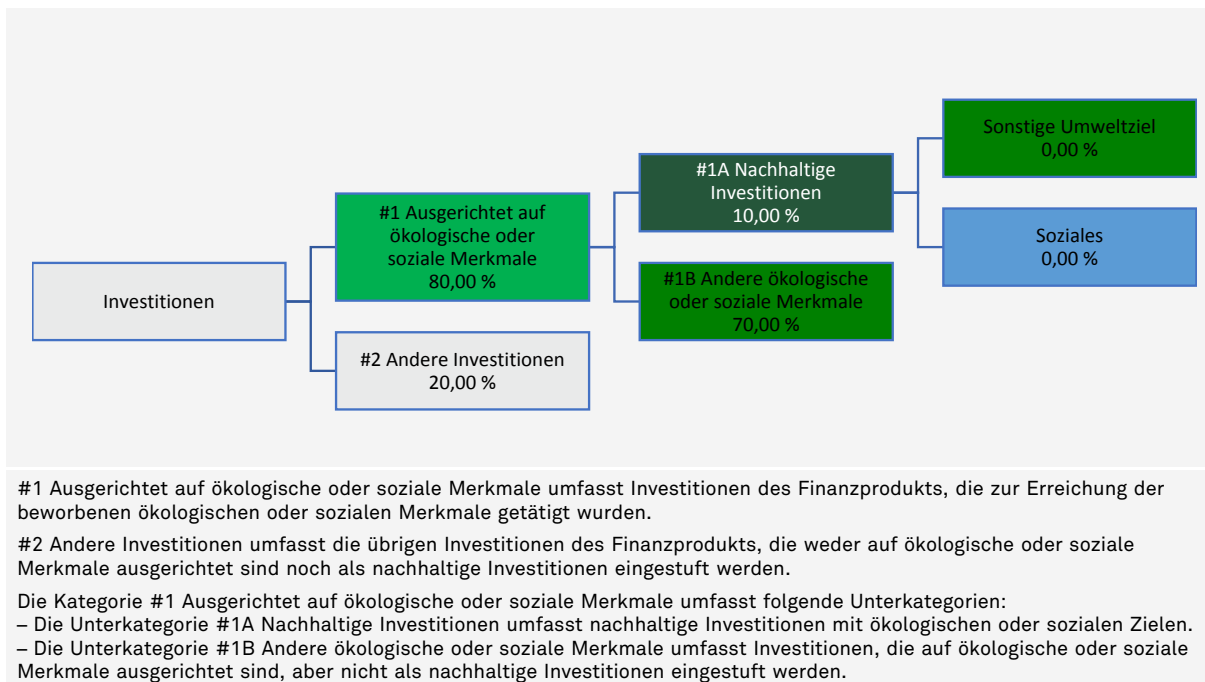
Investitionen

#1 Ausgerichtet auf ökologische oder soziale Merkmale
80,00 %

#2 Andere Investitionen
20,00 %

#1A Nachhaltige Investitionen
10,00 %

#1B Andere ökologische oder soziale Merkmale
70,00 %

Sonstige Umweltziel
0,00 %

Soziales
0,00 %

#1 Ausgerichtet auf ökologische oder soziale Merkmale umfasst Investitionen des Finanzprodukts, die zur Erreichung der beworbenen ökologischen oder sozialen Merkmale getätigt wurden.

#2 Andere Investitionen umfasst die übrigen Investitionen des Finanzprodukts, die weder auf ökologische oder soziale Merkmale ausgerichtet sind noch als nachhaltige Investitionen eingestuft werden.

Die Kategorie #1 Ausgerichtet auf ökologische oder soziale Merkmale umfasst folgende Unterkategorien:
– Die Unterkategorie #1A Nachhaltige Investitionen umfasst nachhaltige Investitionen mit ökologischen oder sozialen Zielen.
– Die Unterkategorie #1B Andere ökologische oder soziale Merkmale umfasst Investitionen, die auf ökologische oder soziale Merkmale ausgerichtet sind, aber nicht als nachhaltige Investitionen eingestuft werden.